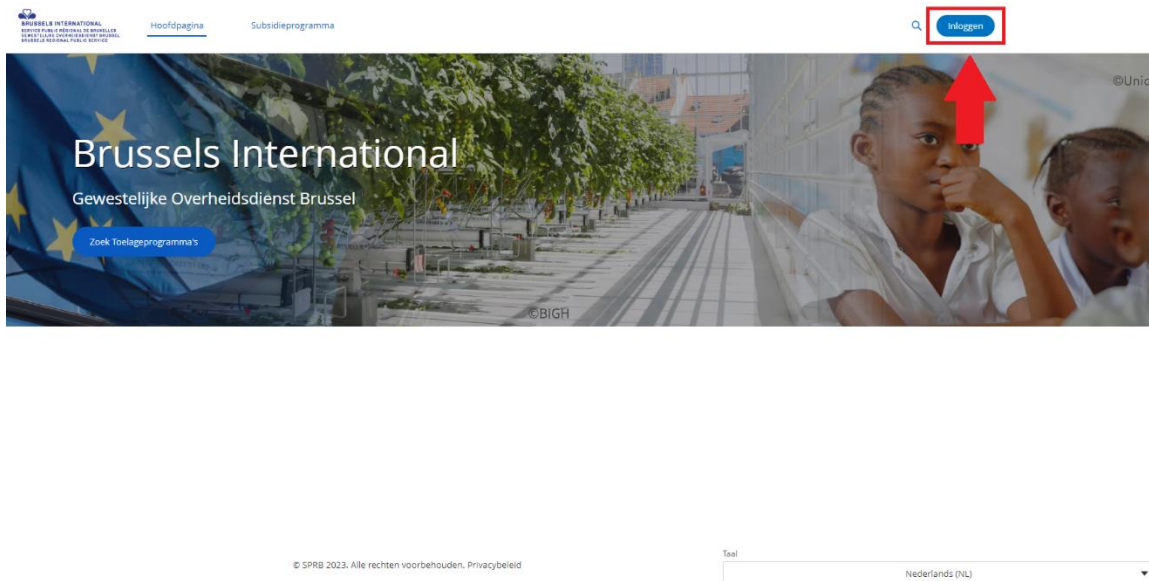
BRUSSELS INTERNATIONAL
SERVICE PUBLIC RÉGIONAL DE BRUXELLES
GEWESTELIJKE OVERHEIDSDIENST BRUSSEL
BRUSSELS REGIONAL PUBLIC SERVICE

Hoofdpagina Subsidieprogramma

Inloggen

©Unic

Brussels International

Gewestelijke Overheidsdienst Brussel

Zoek Toelageprogramma's

©BIGH

© SPRB 2023. Alle rechten voorbehouden. Privacybeleid

Taal
Nederlands (NL)